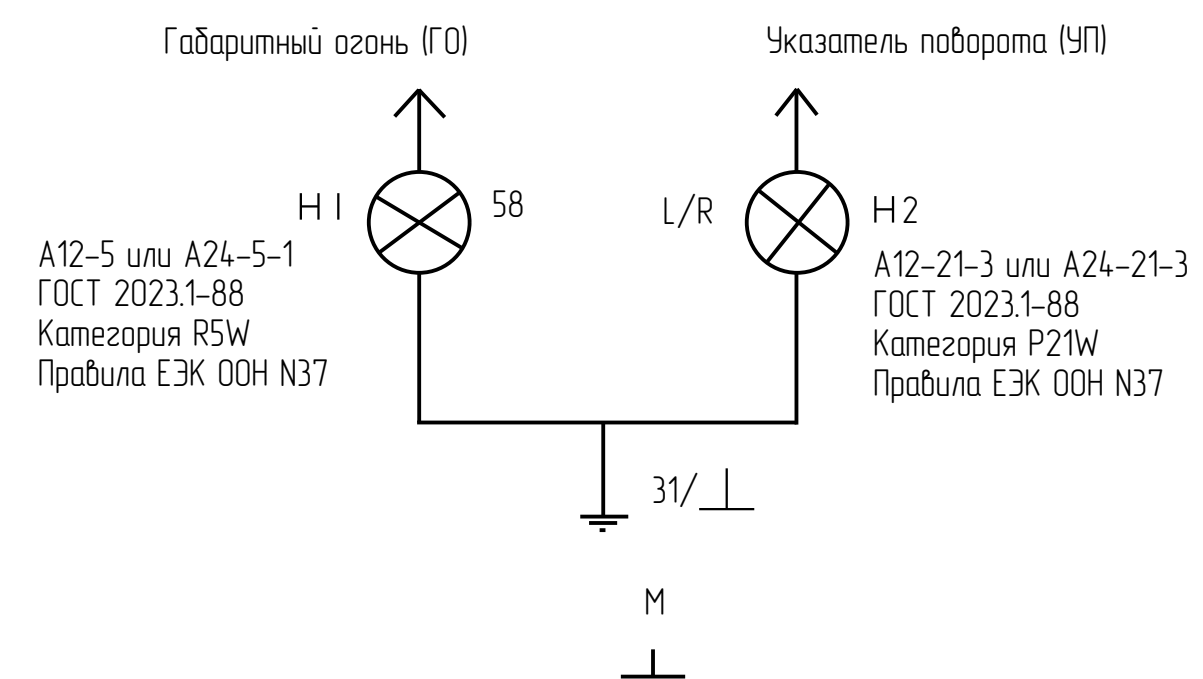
Габаритный огонь (ГО)

Указатель поворота (УП)

Н1

58

L/R

Н2

А12–5 или А24–5–1
ГОСТ 2023.1–88
Категория R5W
Правила ЕЭК ООН N37

А12–21–3 или А24–21–3
ГОСТ 2023.1–88
Категория P21W
Правила ЕЭК ООН N37

31/ ⊥

M

⊥